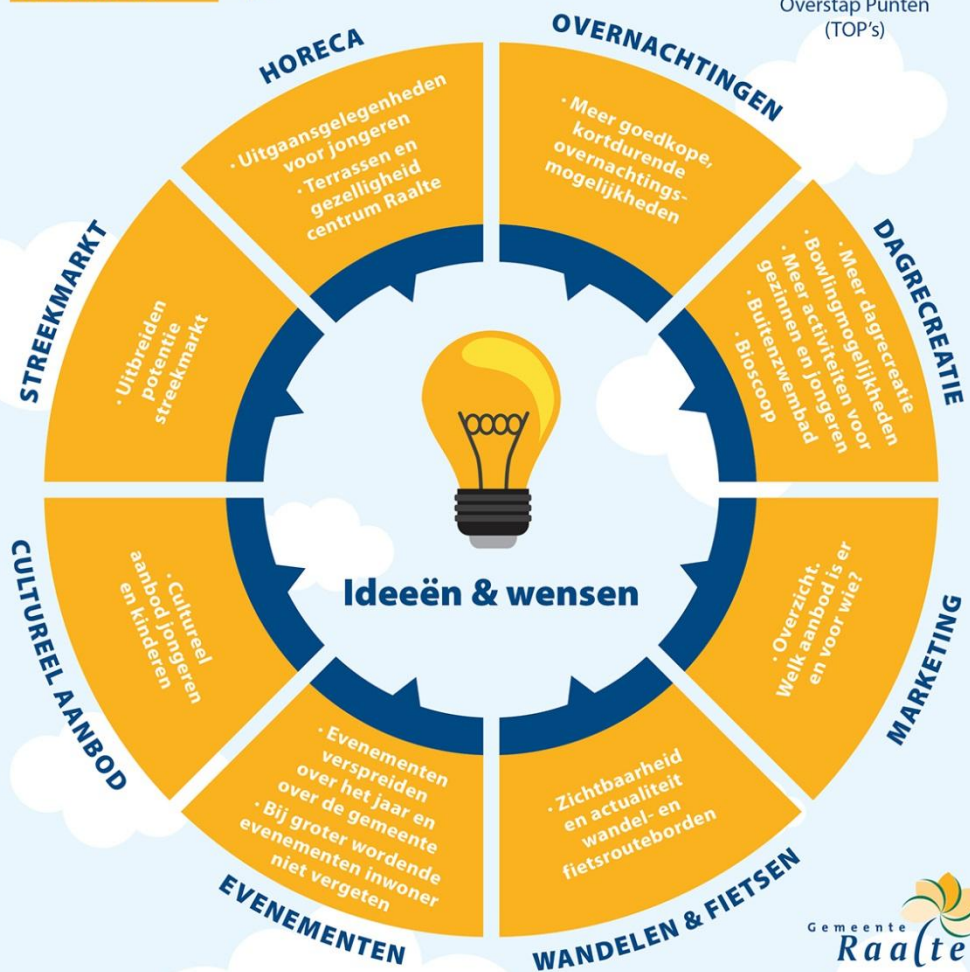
Overstap Punten (TOP's)

HORECA
· Uitgaansgelegenheden voor jongeren
· Terrassen en gezelligheid centrum Raalte

OVERNACHTINGEN
· Meer goedkope, kortdurende overnachtingsmogelijkheden

DAGRECREATIE
· Meer dagrecreatie
· Bowlingmogelijkheden
· Meer activiteiten voor gezinnen en jongeren
· Buitenzwembad
· Bioscoop

MARKETING
· Overzicht. Welk aanbod is er en voor wie?

WANDELEN & FIETSEN
· Zichtbaarheid en actualiteit wandel- en fietsrouteborden

EVENEMENTEN
· Evenementen verspreiden over het jaar en over de gemeente
· Bij groter wordende evenementen inwoner niet vergeten

CULTUREEL AANBOD
· Cultureel aanbod jongeren en kinderen

STREEKMARKT
· Uitbreiden potentie streekmarkt

Ideeën & wensen

Gemeente Raalte